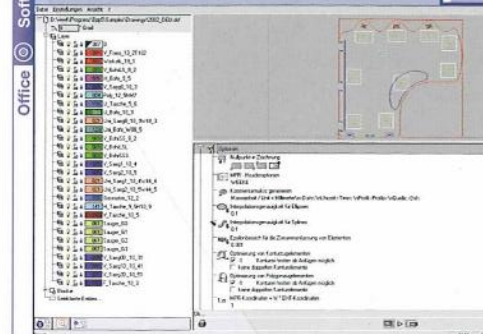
Office
Soft

Datei Einstellungen Ansicht ?

Optionen

Aufbereitete Zeichnung

MPR - Koordinaten

Konturen-Koordinaten

Interpolationsgenauigkeit für Ellipsen

0.1

Interpolationsgenauigkeit für Splines

0.1

Optimierung von Konturkoordinaten

Konturen kürzen: ab Anlagen möglich

Optimierung von Polygonsegmenten

Konturen kürzen: ab Anlagen möglich

MPR-Koordinaten